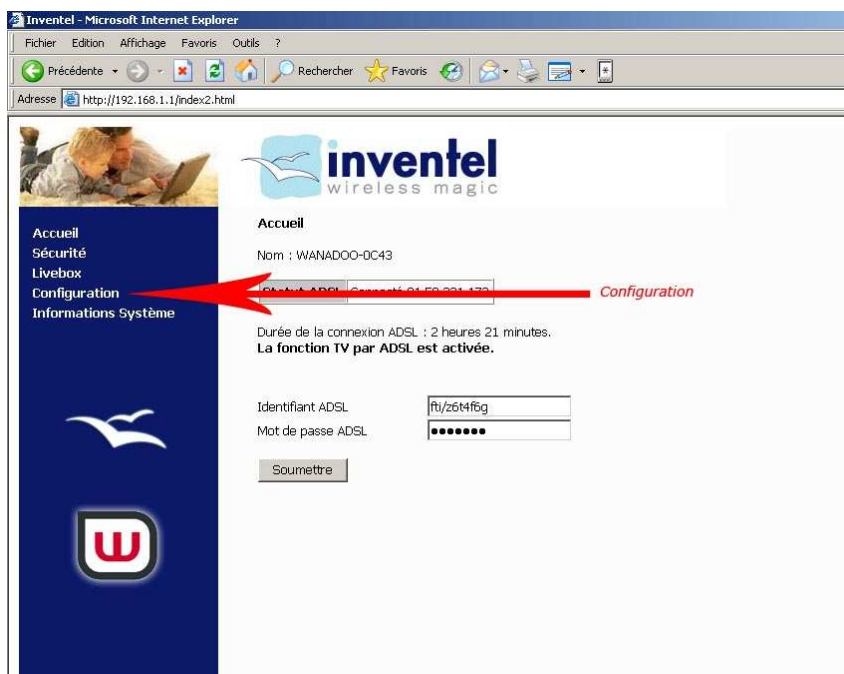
Inventel - Microsoft Internet Explorer

Fichier Edition Affichage Favoris Outils ?

Précédente Rechercher Favoris

Adresse http://192.168.1.1/index2.html

inventel
wireless magic

Accueil
Sécurité
Livebox
Configuration
Informations Système

Accueil

Nom : WANADOO-0C43

| Statut ADSL | Connecté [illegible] |
|---|---|

Configuration

Durée de la connexion ADSL : 2 heures 21 minutes.
La fonction TV par ADSL est activée.

Identifiant ADSL fti/z6t4f6g
Mot de passe ADSL ●●●●●●●

Soumettre